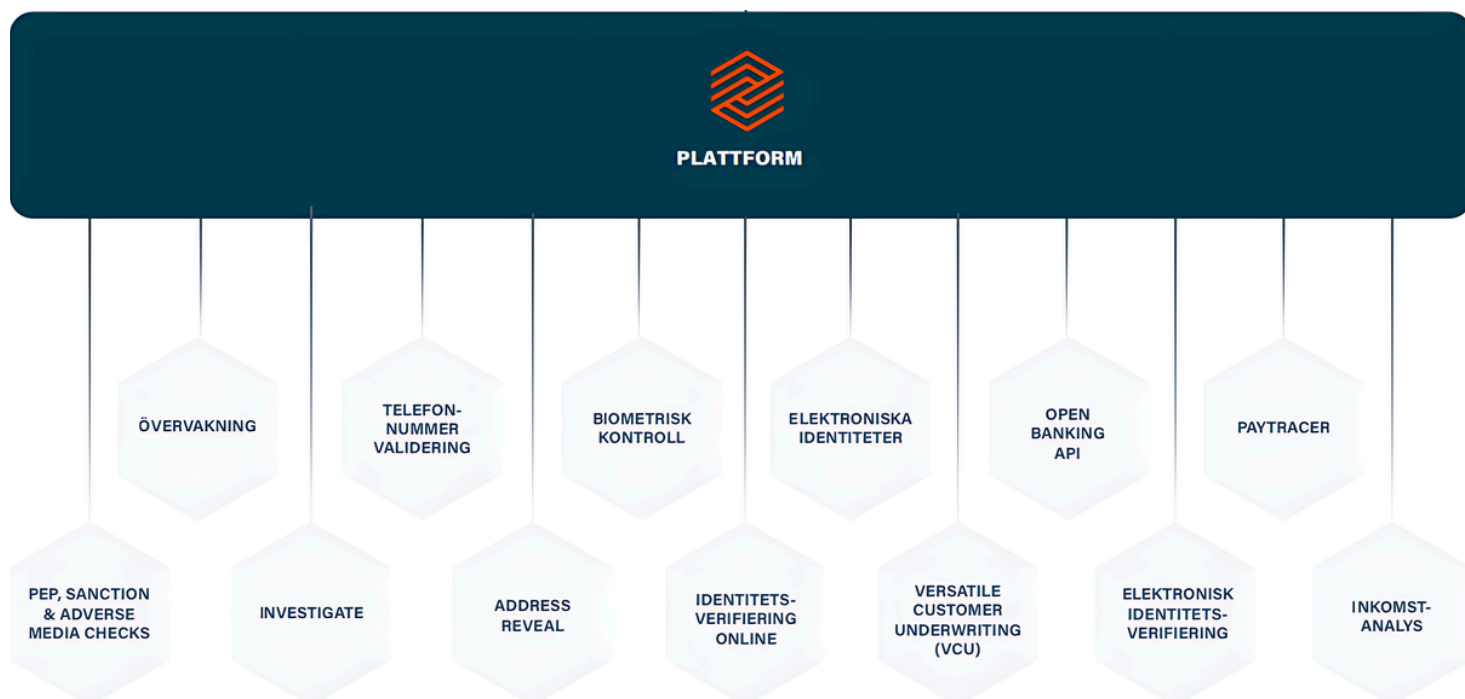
PLATTFORM

ÖVERVAKNING

TELEFON-NUMMER VALIDERING

BIOMETRISK KONTROLL

ELEKTRONISKA IDENTITETER

OPEN BANKING API

PAYTRACER

PEP, SANCTION & ADVERSE MEDIA CHECKS

INVESTIGATE

ADDRESS REVEAL

IDENTITETS-VERIFIERING ONLINE

VERSATILE CUSTOMER UNDERWRITING (VCU)

ELEKTRONISK IDENTITETS-VERIFIERING

INKOMST-ANALYS